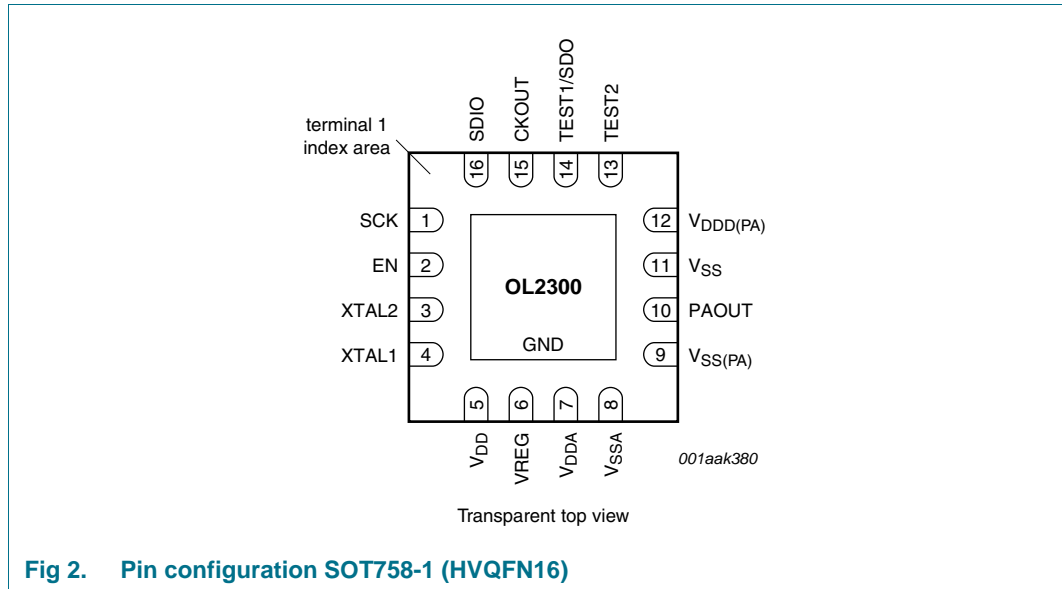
terminal 1 index area

SDIO
16
CKOUT
15
TEST1/SDO
14
TEST2
13

SCK 1
EN 2
XTAL2 3
XTAL1 4

OL2300

GND

12 $V_{DDD(PA)}$
11 $V_{SS}$
10 PAOUT
9 $V_{SS(PA)}$

5
$V_{DD}$
6
VREG
7
$V_{DDA}$
8
$V_{SSA}$

001aak380

Transparent top view

Fig 2. Pin configuration SOT758-1 (HVQFN16)